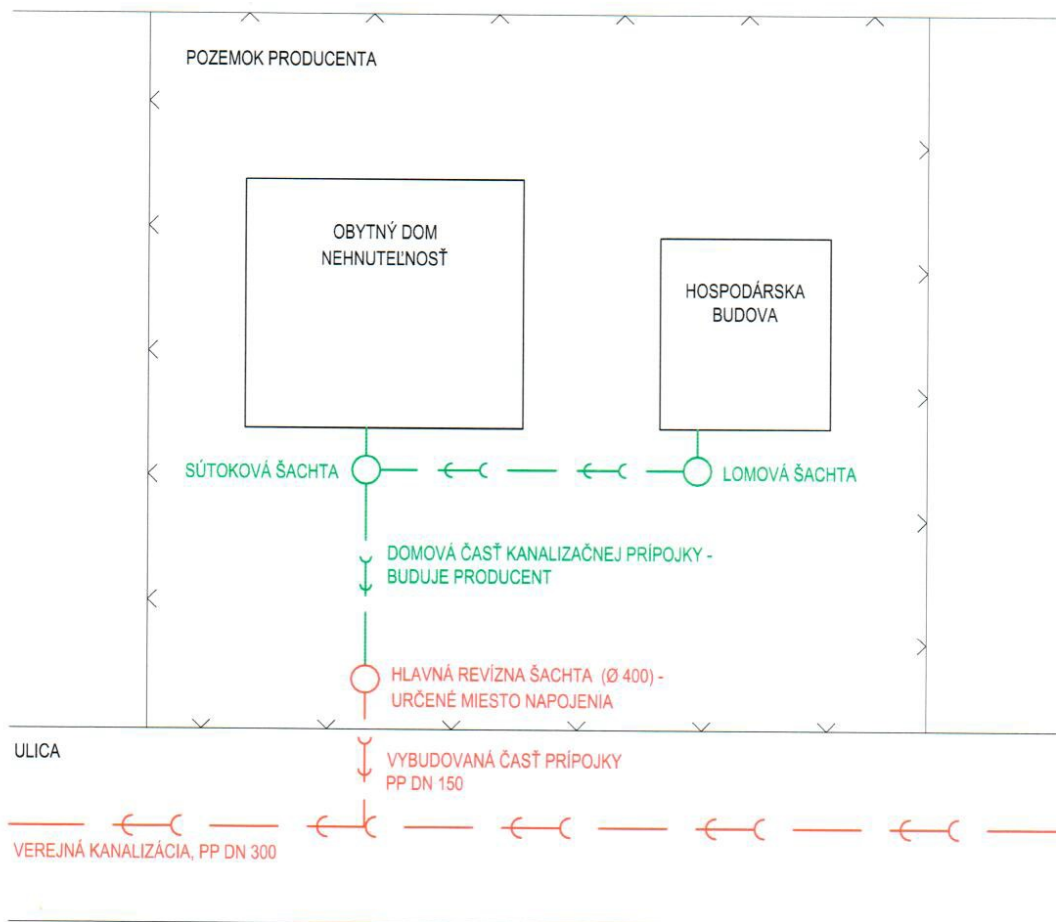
POZEMOK PRODUCENTA

OBYTNÝ DOM
NEHNUTEĽNOSŤ

HOSPODÁRSKA
BUDOVA

SÚTOKOVÁ ŠACHTA

LOMOVÁ ŠACHTA

DOMOVÁ ČASŤ KANALIZAČNEJ PRÍPOJKY - BUDUJE PRODUCENT

HLAVNÁ REVÍZNA ŠACHTA (Ø 400) - URČENÉ MIESTO NAPOJENIA

ULICA

VYBUDOVANÁ ČASŤ PRÍPOJKY PP DN 150

VEREJNÁ KANALIZÁCIA, PP DN 300